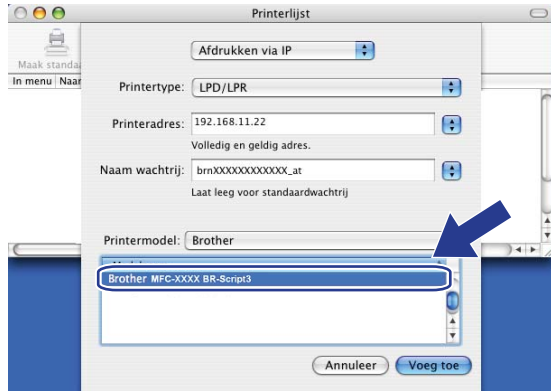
Printerlijst

Maak standa

In menu Naar

Afdrukken via IP

Printertype: LPD/LPR

Printeradres: 192.168.11.22

Volledig en geldig adres.

Naam wachtrij: brnXXXXXXXXXXXX_at

Laat leeg voor standaardwachtrij

Printermodel: Brother

Brother MFC-XXXX BR-Script3

Annuleer

Voeg toe